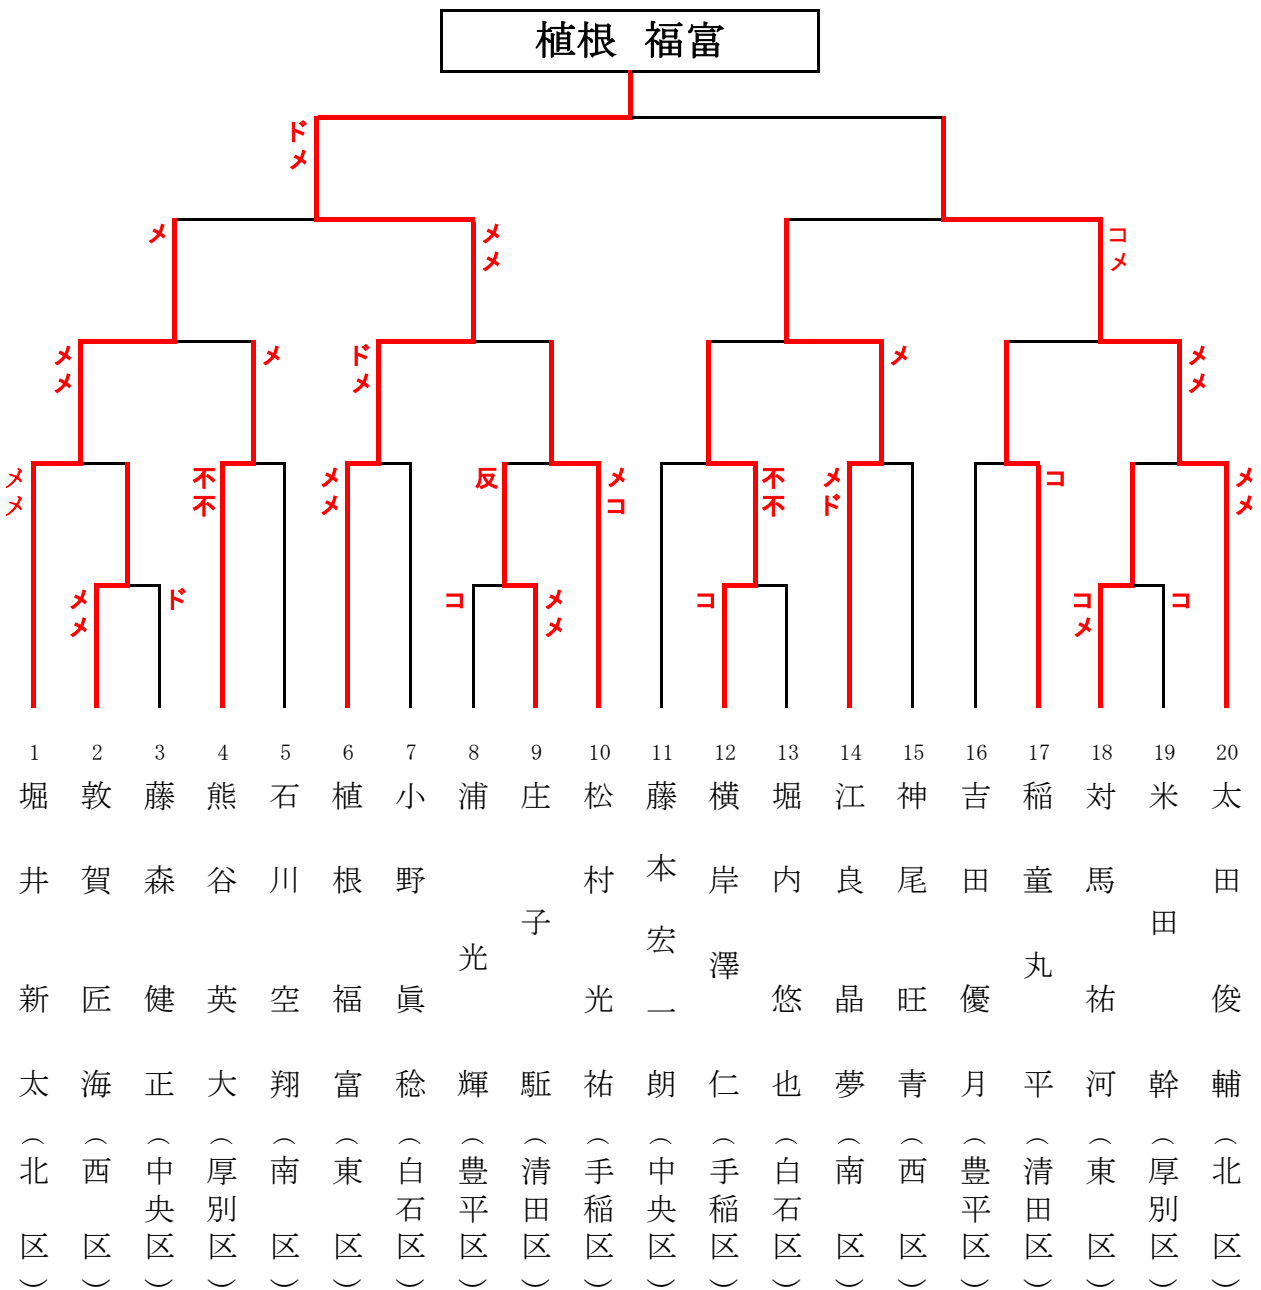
植根 福富

ドメ
メ
メメ
コメ
メメ
メ
ドメ
メ
メメ
メメ
メメ
不不
メメ
反
メコ
不不
メド
コ
メメ
メメ
ド
コ
メメ
コ
コメ
コ

1 堀井新太（北区）
2 敦賀匠海（西区）
3 藤森健正（中央区）
4 熊谷英大（厚別区）
5 石川空翔（南区）
6 植根福富（東区）
7 小野眞稔（白石区）
8 浦光輝（豊平区）
9 庄子駈（清田区）
10 松村光祐（手稲区）
11 藤本宏一朗（中央区）
12 横岸澤仁（手稲区）
13 堀内悠也（白石区）
14 江良晶夢（南区）
15 神尾旺青（西区）
16 吉田優月（豊平区）
17 稲童丸平（清田区）
18 対馬祐河（東区）
19 米田幹（厚別区）
20 太田俊輔（北区）